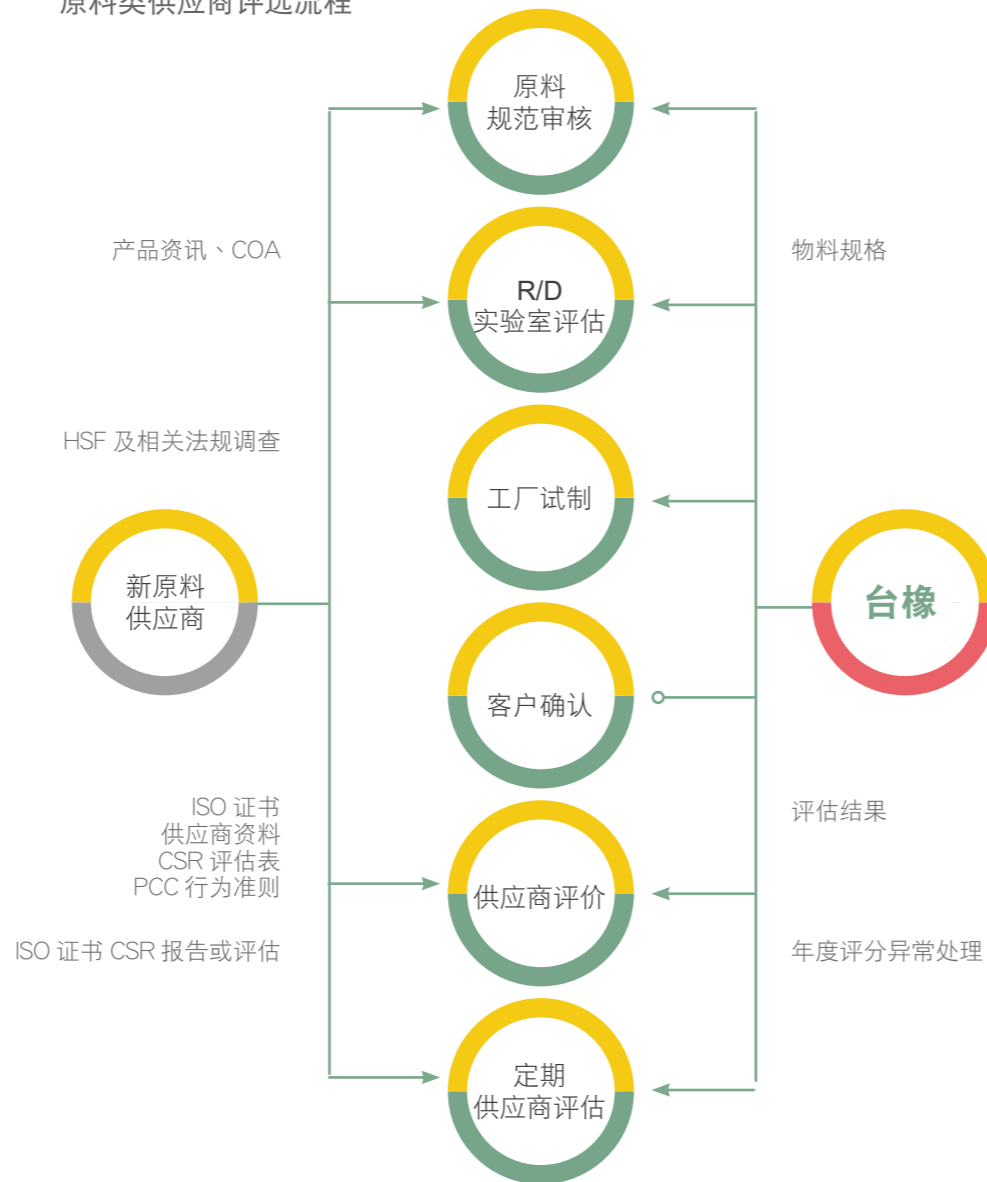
原料类供应商评选流程

原料
规范审核

产品资讯、COA

物料规格

R/D
实验室评估

HSF 及相关法规调查

工厂试制

新原料
供应商

台橡

客户确认

ISO 证书
供应商资料
CSR 评估表
PCC 行为准则

评估结果

供应商评价

ISO 证书 CSR 报告或评估

年度评分异常处理

定期
供应商评估